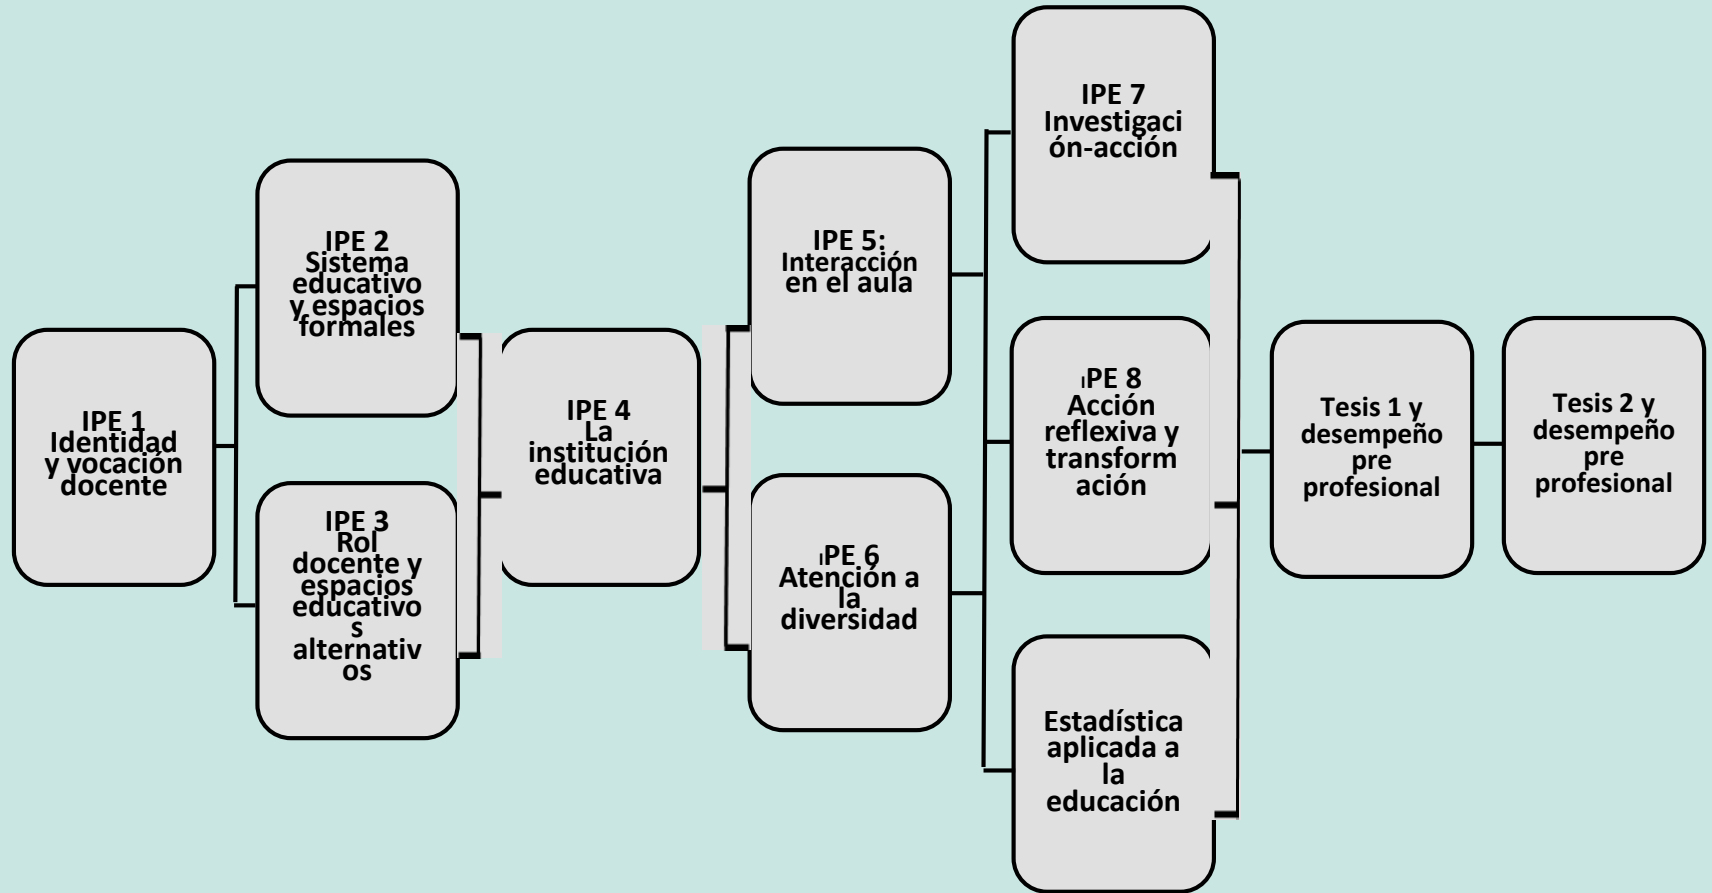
IPE 1 Identidad y vocación docente

IPE 2 Sistema educativo y espacios formales

IPE 3 Rol docente y espacios educativos alternativos

IPE 4 La institución educativa

IPE 5: Interacción en el aula

IPE 6 Atención a la diversidad

IPE 7 Investigación-acción

IPE 8 Acción reflexiva y transformación

Estadística aplicada a la educación

Tesis 1 y desempeño pre profesional

Tesis 2 y desempeño pre profesional